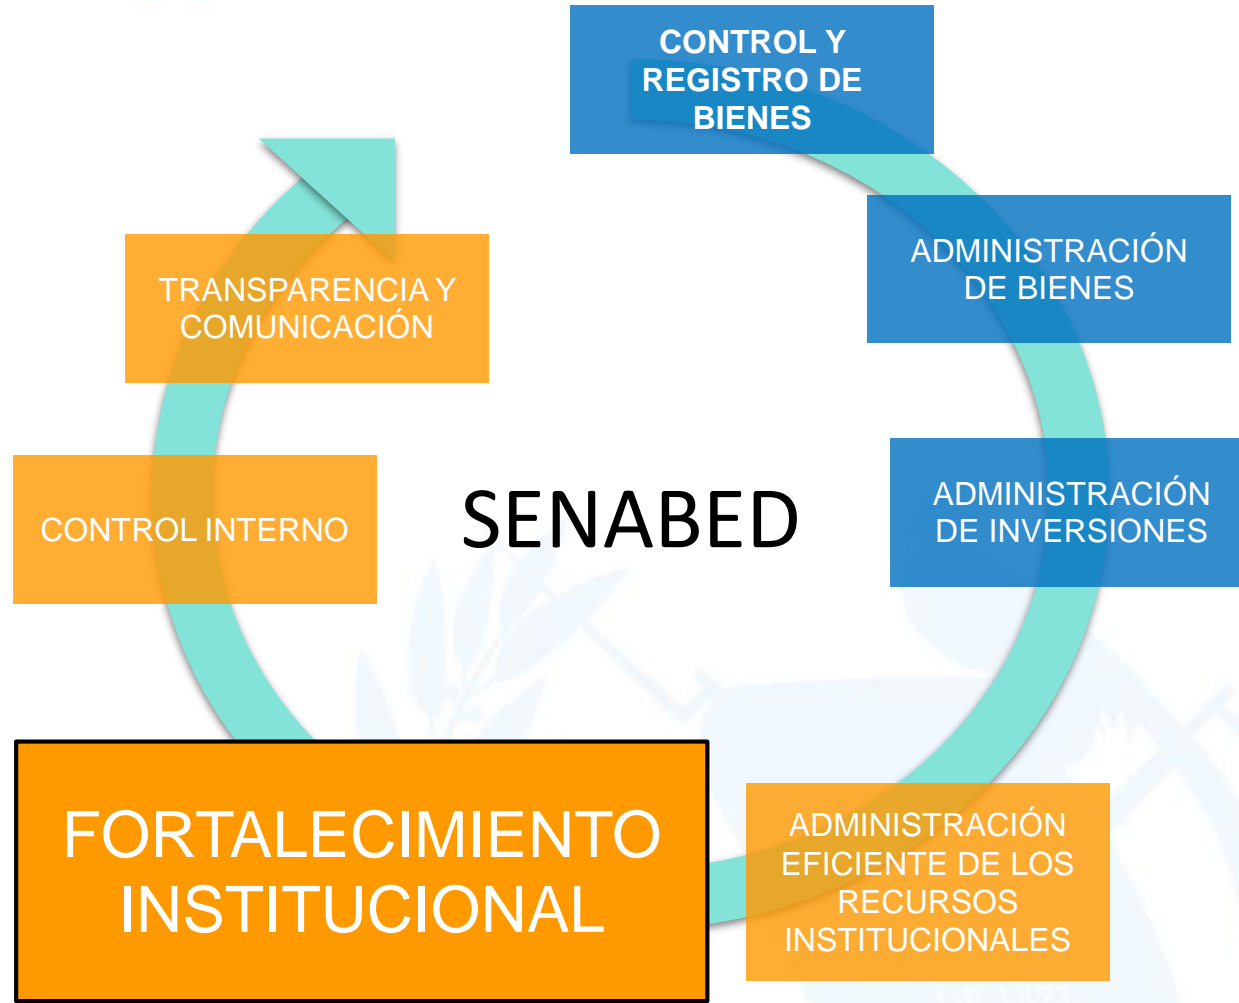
CONTROL Y REGISTRO DE BIENES

ADMINISTRACIÓN DE BIENES

ADMINISTRACIÓN DE INVERSIONES

ADMINISTRACIÓN EFICIENTE DE LOS RECURSOS INSTITUCIONALES

FORTALECIMIENTO INSTITUCIONAL

CONTROL INTERNO

TRANSPARENCIA Y COMUNICACIÓN

SENABED